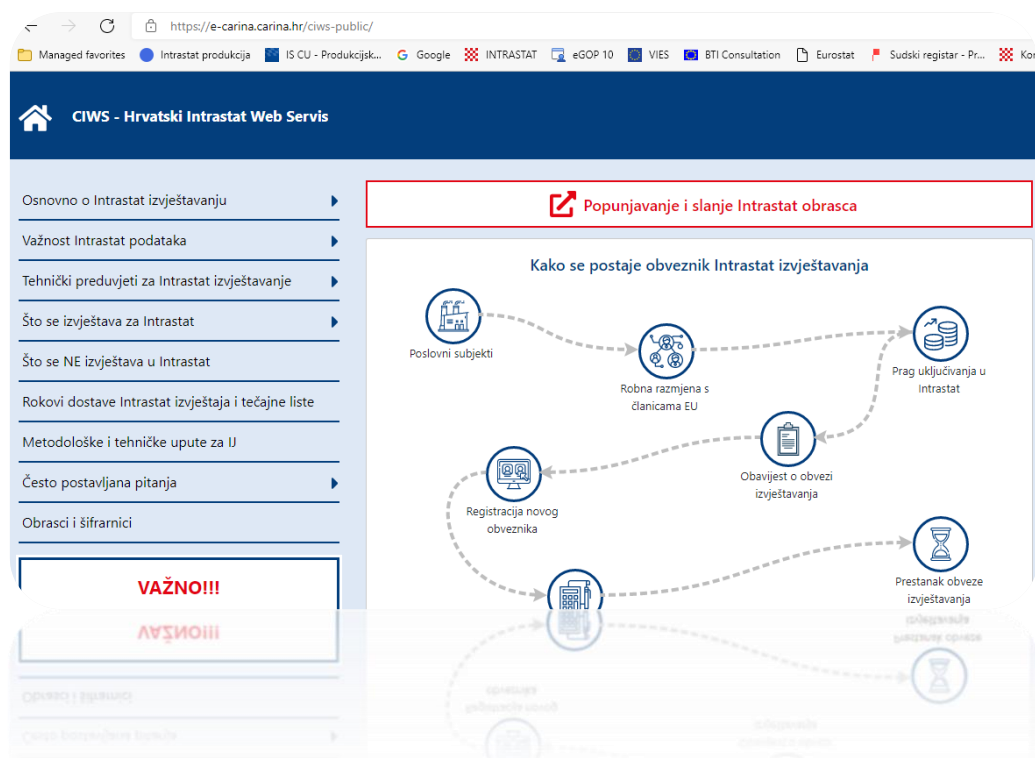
https://e-carina.carina.hr/ciws-public/

Managed favorites | Intrastat produkcija | IS CU - Produkcijsk... | Google | INTRASTAT | eGOP 10 | VIES | BTI Consultation | Eurostat | Sudski registar - Pr... | Ko

CIWS - Hrvatski Intrastat Web Servis

Osnovno o Intrastat izvještavanju
Važnost Intrastat podataka
Tehnički preduvjeti za Intrastat izvještavanje
Što se izvještava za Intrastat
Što se NE izvještava u Intrastat
Rokovi dostave Intrastat izvještaja i tečajne liste
Metodološke i tehničke upute za IJ
Često postavljana pitanja
Obrasci i šifrarnici

VAŽNO!!!

Popunjavanje i slanje Intrastat obrasca

Kako se postaje obveznik Intrastat izvještavanja

Poslovni subjekti
Robna razmjena s članicama EU
Prag uključivanja u Intrastat
Obavijest o obvezi izvještavanja
Registracija novog obveznika
Prestanak obveze izvještavanja